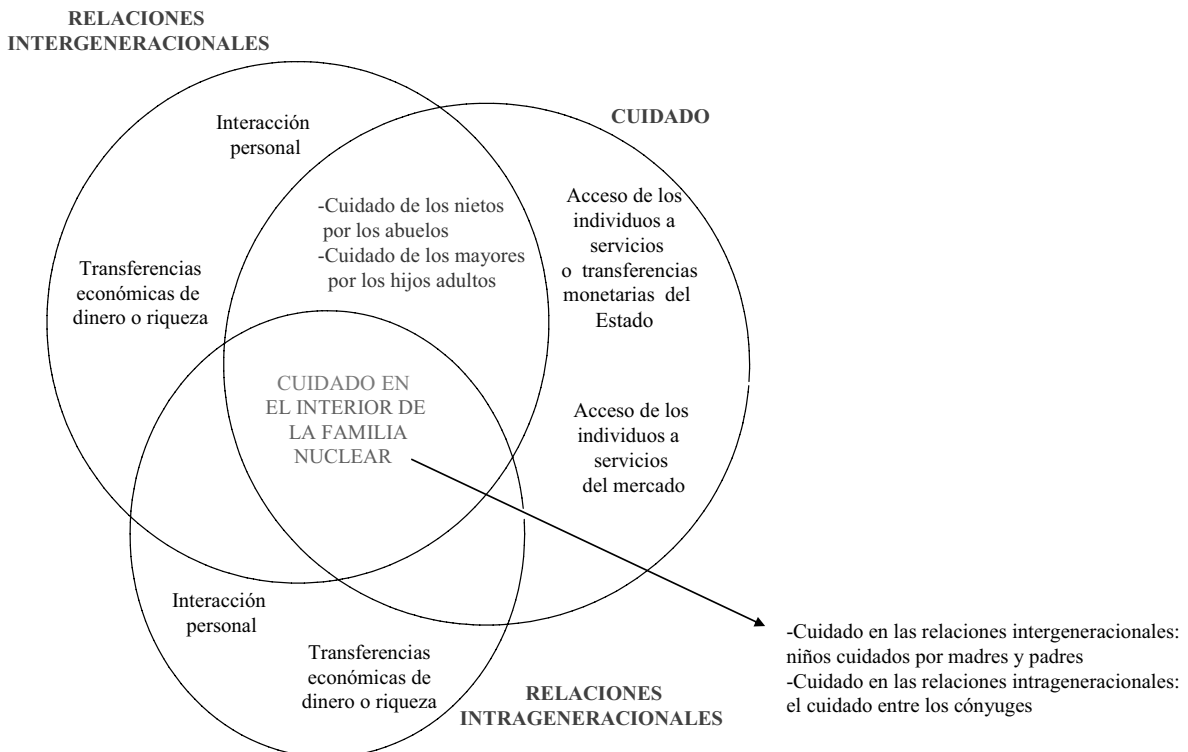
RELACIONES INTERGENERACIONALES

CUIDADO

Interacción personal

-Cuidado de los nietos por los abuelos
-Cuidado de los mayores por los hijos adultos

Acceso de los individuos a servicios o transferencias monetarias del Estado

Transferencias económicas de dinero o riqueza

CUIDADO EN EL INTERIOR DE LA FAMILIA NUCLEAR

Acceso de los individuos a servicios del mercado

Interacción personal

Transferencias económicas de dinero o riqueza

RELACIONES INTRAGENERACIONALES

-Cuidado en las relaciones intergeneracionales: niños cuidados por madres y padres
-Cuidado en las relaciones intrageneracionales: el cuidado entre los cónyuges